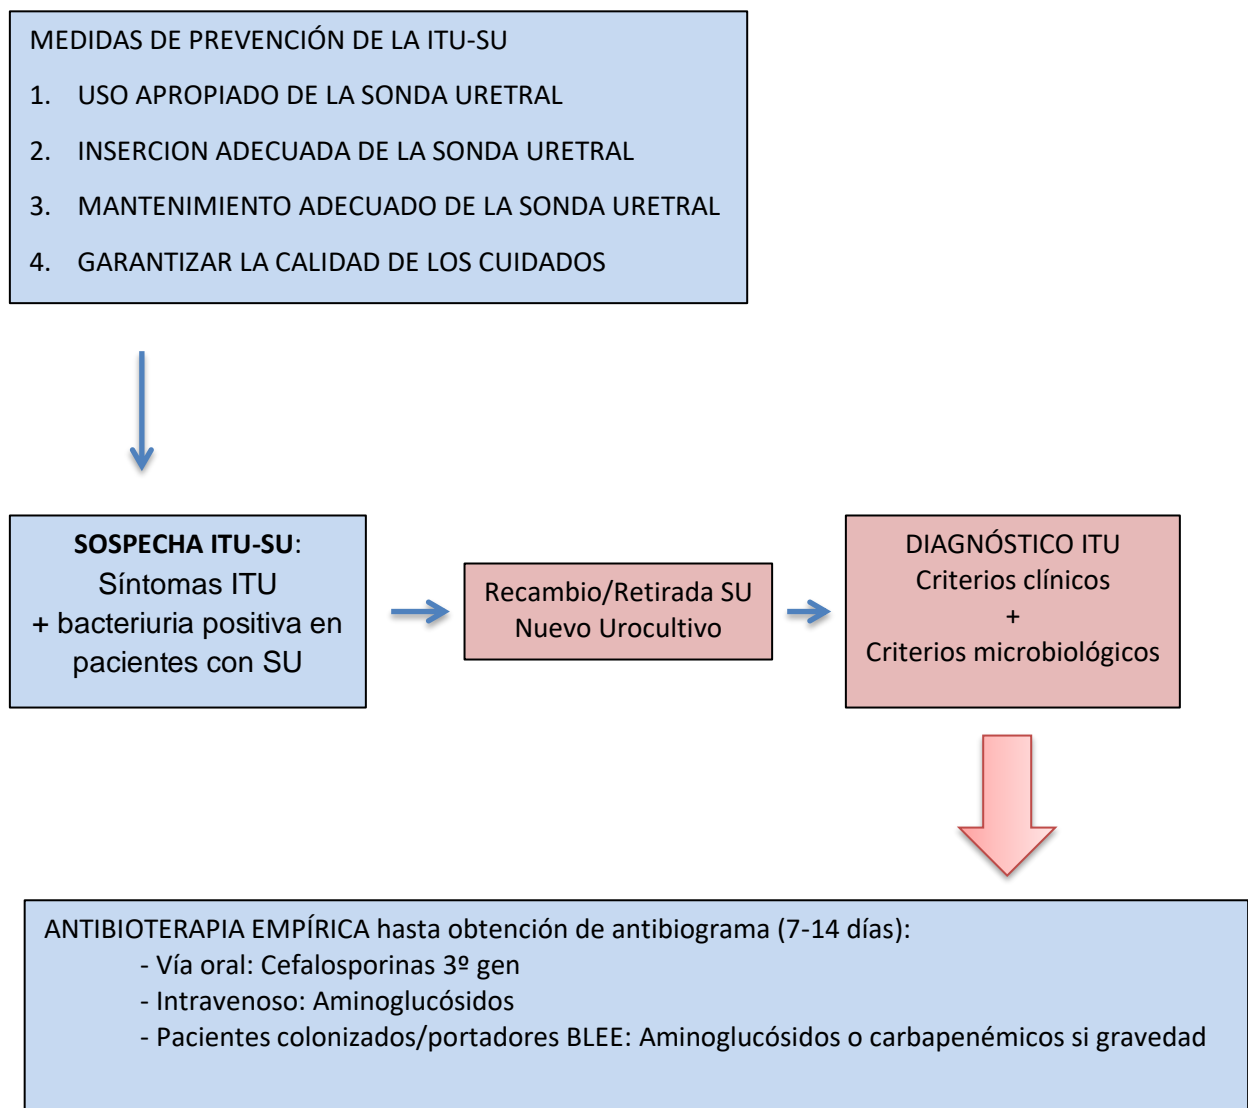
MEDIDAS DE PREVENCIÓN DE LA ITU-SU

1. USO APROPIADO DE LA SONDA URETRAL
2. INSERCION ADECUADA DE LA SONDA URETRAL
3. MANTENIMIENTO ADECUADO DE LA SONDA URETRAL
4. GARANTIZAR LA CALIDAD DE LOS CUIDADOS

**SOSPECHA ITU-SU**:
Síntomas ITU
+ bacteriuria positiva en pacientes con SU

Recambio/Retirada SU
Nuevo Urocultivo

DIAGNÓSTICO ITU
Criterios clínicos
+
Criterios microbiológicos

ANTIBIOTERAPIA EMPÍRICA hasta obtención de antibiograma (7-14 días):
- Vía oral: Cefalosporinas 3º gen
- Intravenoso: Aminoglucósidos
- Pacientes colonizados/portadores BLEE: Aminoglucósidos o carbapenémicos si gravedad